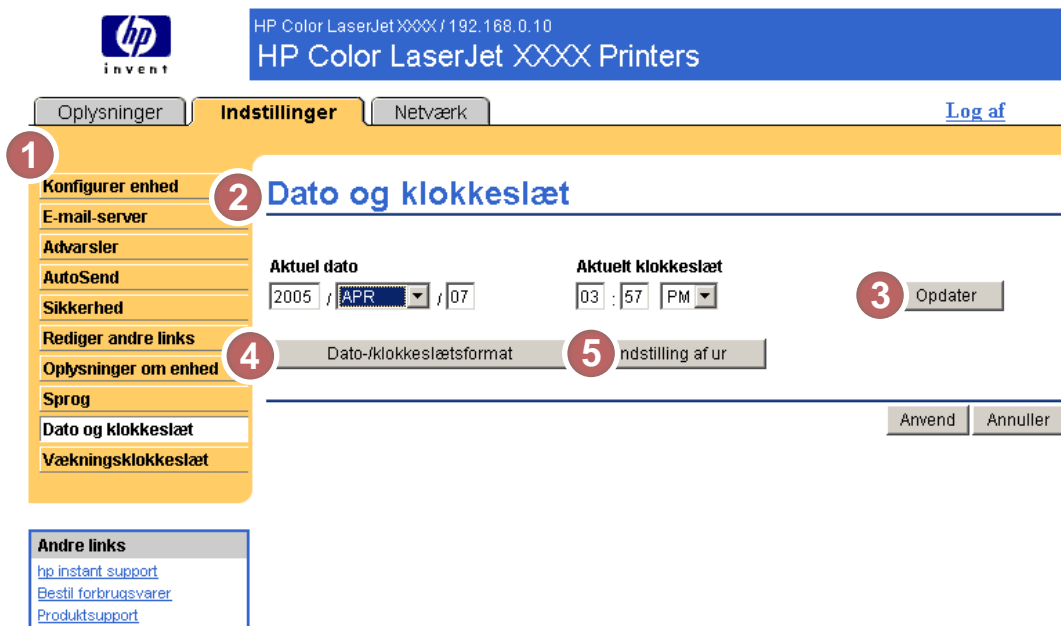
hp
invent

HP Color LaserJet XXXX / 192.168.0.10
HP Color LaserJet XXXX Printers

Oplysninger
Indstillinger
Netværk
Log af

1
Konfigurer enhed
E-mail-server
Advarsler
AutoSend
Sikkerhed
Rediger andre links
Oplysninger om enhed
Sprog
Dato og klokkeslæt
Vækningsklokkeslæt

2
Dato og klokkeslæt

Aktuel dato
2005 / APR / 07
Aktuelt klokkeslæt
03 : 57 PM
3
Opdater
4
Dato-/klokkeslætsformat
5
ndstilling af ur

Anvend
Annuller

Andre links
hp instant support
Bestil forbrugsvarer
Produktsupport